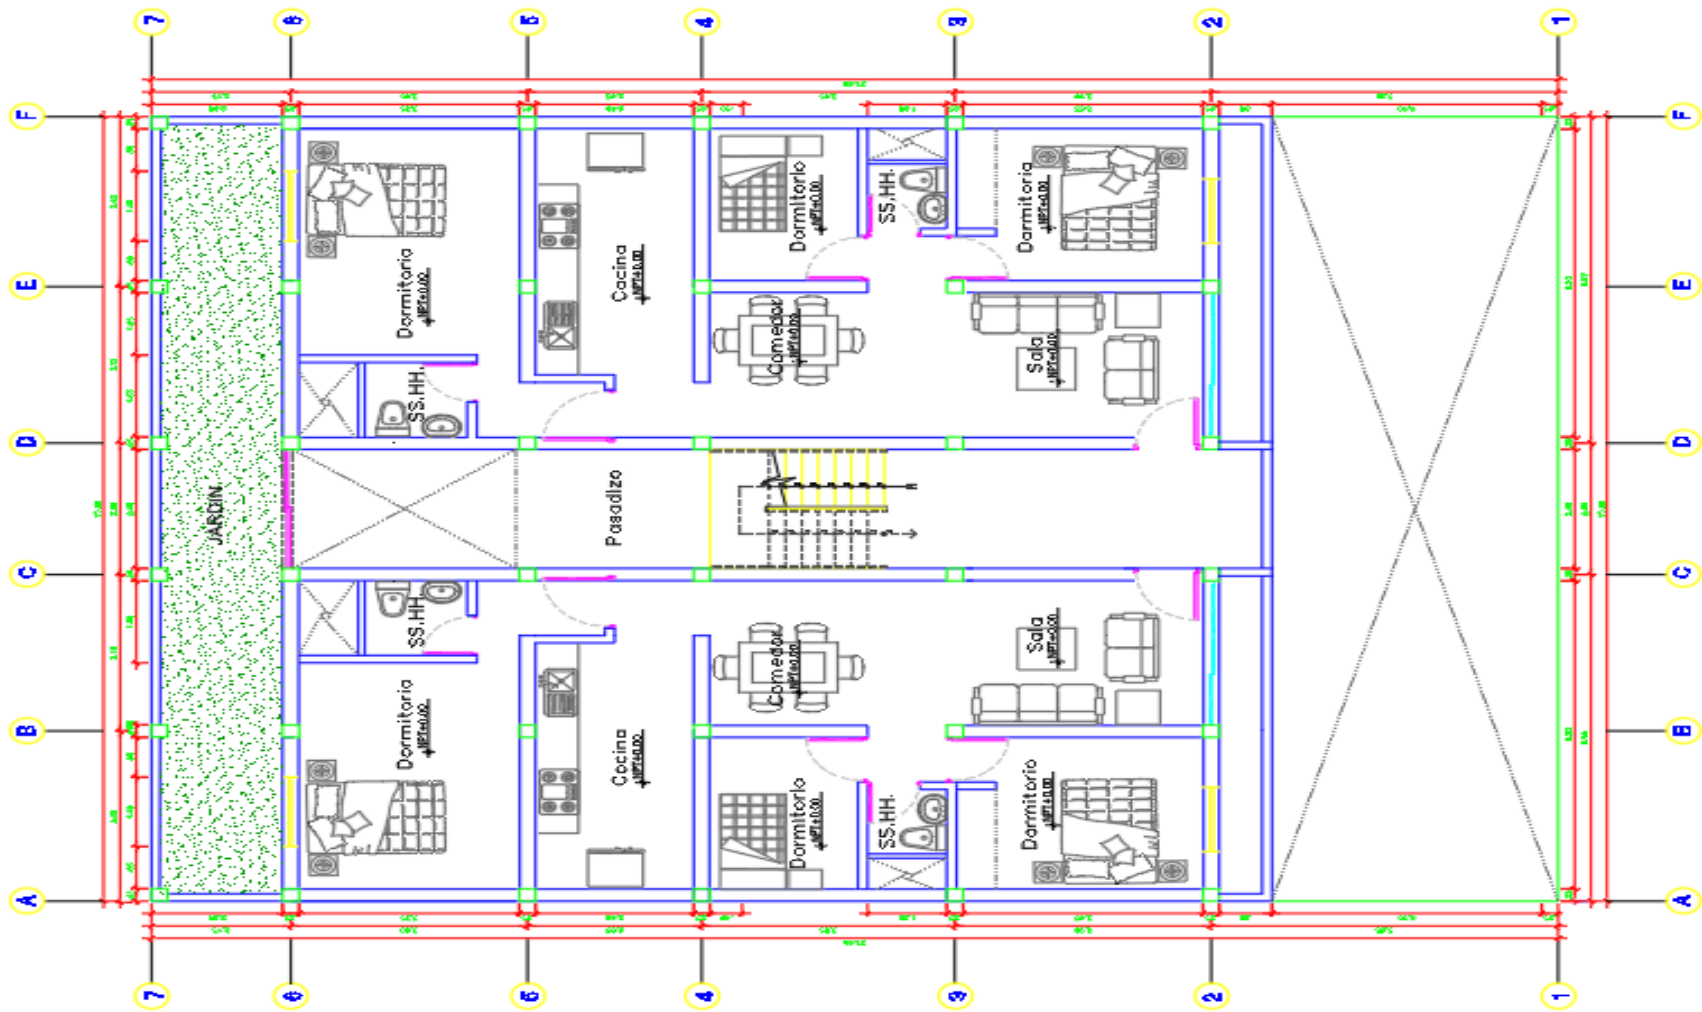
7
6
5
4
3
2
1
F
E
D
C
B
A
JARDIN
Dormitorio
SS.HH.
Cocina
Dormitorio
SS.HH.
Dormitorio
Comedor
Sala
Pasadizo
SS.HH.
Dormitorio
Cocina
Comedor
Sala
Dormitorio
SS.HH.
Dormitorio
F
E
D
C
B
A
7
6
5
4
3
2
1